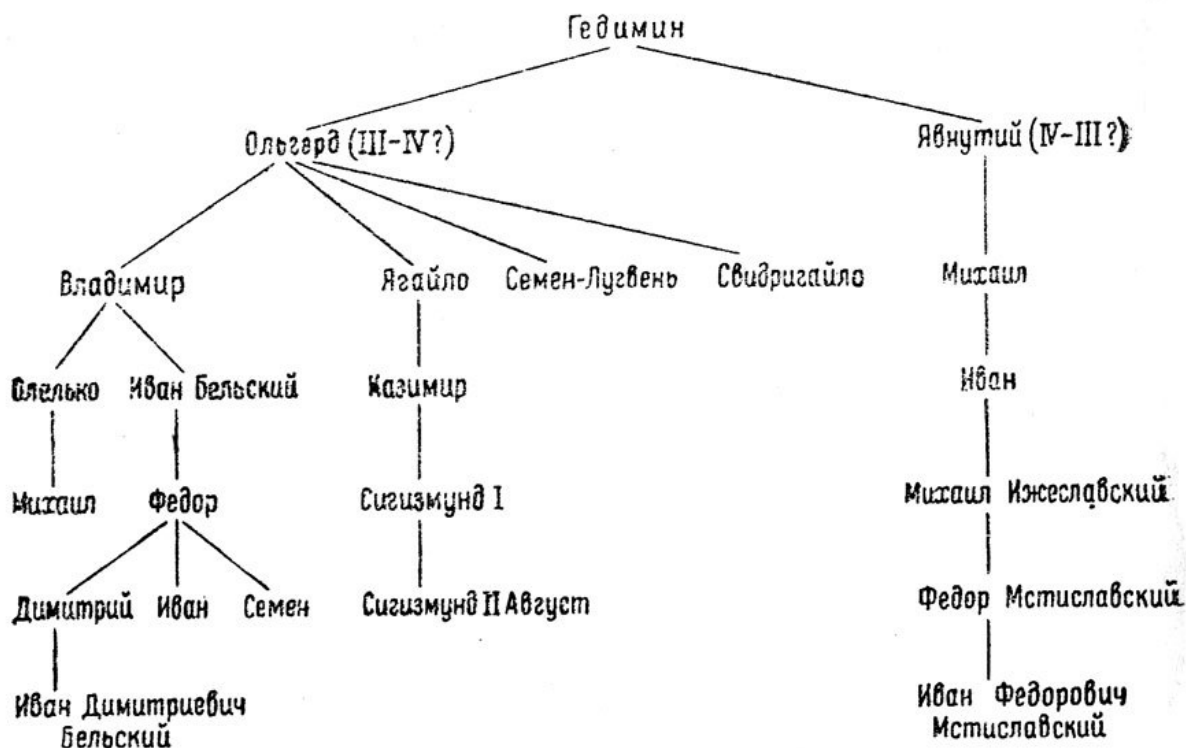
Гедимин

Ольгерд (III–IV?)

Явнутий (IV–III?)

Владимир

Ягайло

Семен-Лугвень

Свидригайло

Михаил

Олелько

Иван Бельский

Казимир

Иван

Михаил

Федор

Сигизмунд I

Михаил Ижеславский

Димитрий

Иван

Семен

Сигизмунд II Август

Федор Мстиславский

Иван Димитриевич Бельский

Иван Федорович Мстиславский